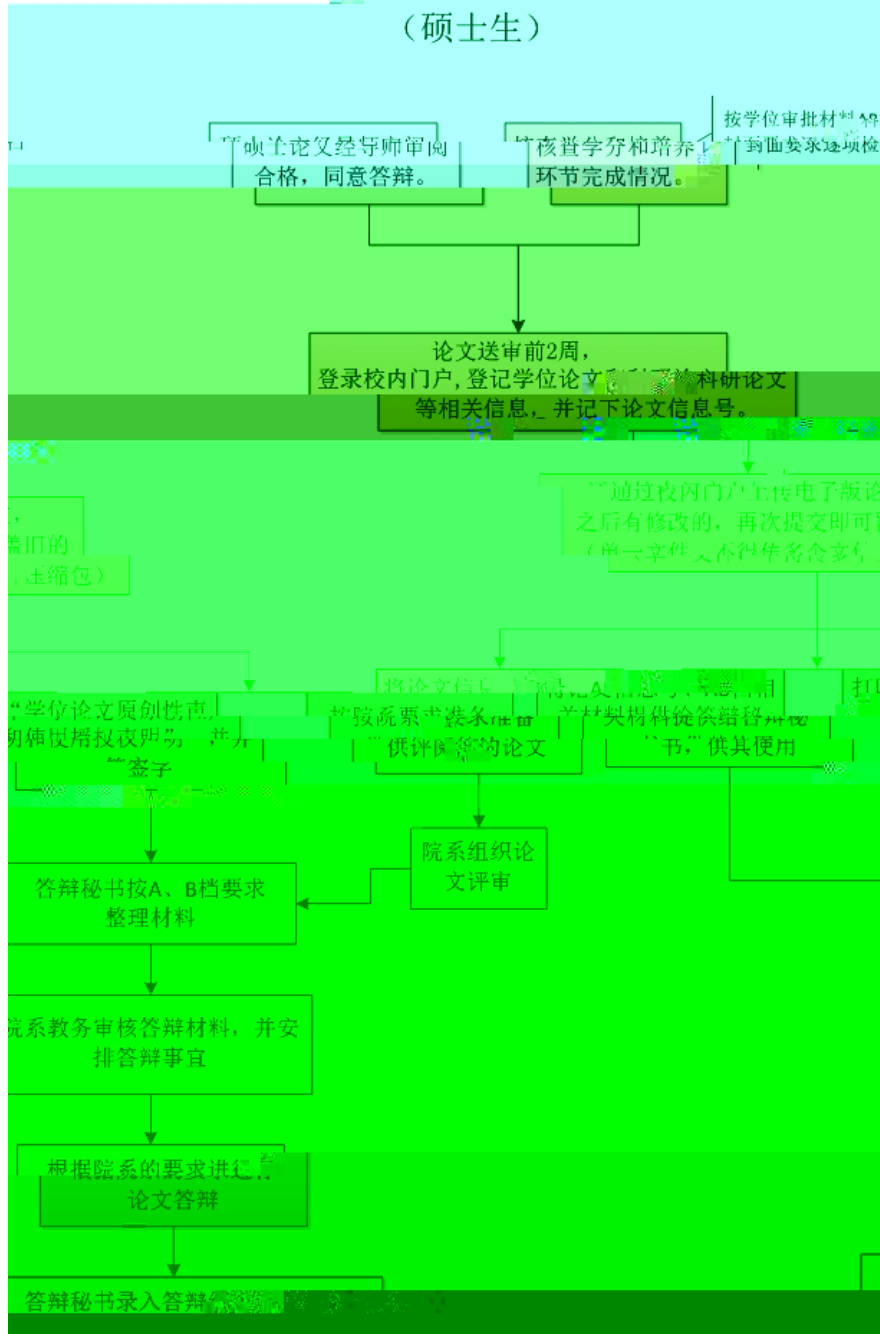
（硕士生）

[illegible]论文经导师审阅合格，同意答辩。

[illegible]核查学分和培养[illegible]环节完成情况。

按学位审批材料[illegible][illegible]要求逐项检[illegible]

论文送审前2周，登录校内门户，登记学位论文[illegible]科研论文等相关信息，并记下论文信息号。

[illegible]通过校内门户上传电子版论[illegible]之后有修改的，再次提交即可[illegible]（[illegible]文件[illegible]）

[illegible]，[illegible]旧的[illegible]压缩包）

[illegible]学位论文原创性声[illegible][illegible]，并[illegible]签字

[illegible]按院系要求准备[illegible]供评阅的论文

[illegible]将论文信息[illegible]

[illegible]书，供其使用

院系组织论文评审

答辩秘书按A、B档要求整理材料

院系教务审核答辩材料，并安排答辩事宜

根据院系的要求进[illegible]论文答辩

答辩秘书录入答辩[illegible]